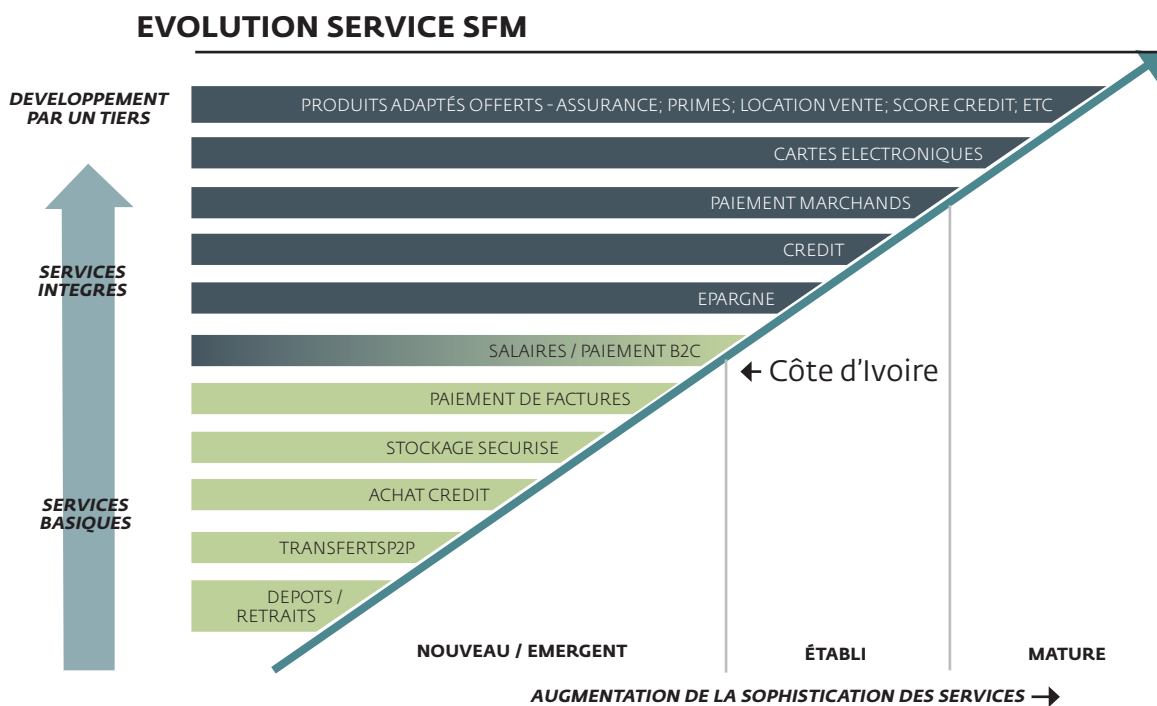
EVOLUTION SERVICE SFM

DEVELOPPEMENT PAR UN TIERS

SERVICES INTEGRES

SERVICES BASIQUES

PRODUITS ADAPTÉS OFFERTS - ASSURANCE; PRIMES; LOCATION VENTE; SCORE CREDIT; ETC

CARTES ELECTRONIQUES

PAIEMENT MARCHANDS

CREDIT

EPARGNE

SALAIRES / PAIEMENT B2C

← Côte d'Ivoire

PAIEMENT DE FACTURES

STOCKAGE SECURISE

ACHAT CREDIT

TRANSFERTSP2P

DEPOTS / RETRAITS

NOUVEAU / EMERGENT

ÉTABLI

MATURE

AUGMENTATION DE LA SOPHISTICATION DES SERVICES →